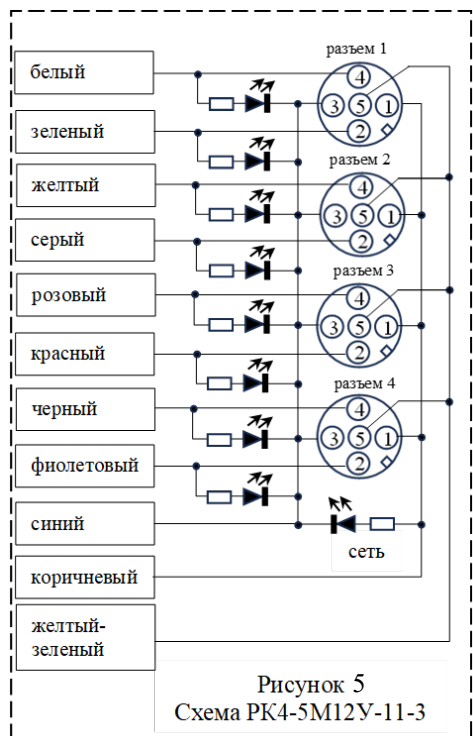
белый
зеленый
желтый
серый
розовый
красный
черный
фиолетовый
синий
коричневый
желтый-зеленый

разъем 1
4
3
5
1
2
разъем 2
4
3
5
1
2
разъем 3
4
3
5
1
2
разъем 4
4
3
5
1
2
сеть

Рисунок 5
Схема РК4-5М12У-11-3